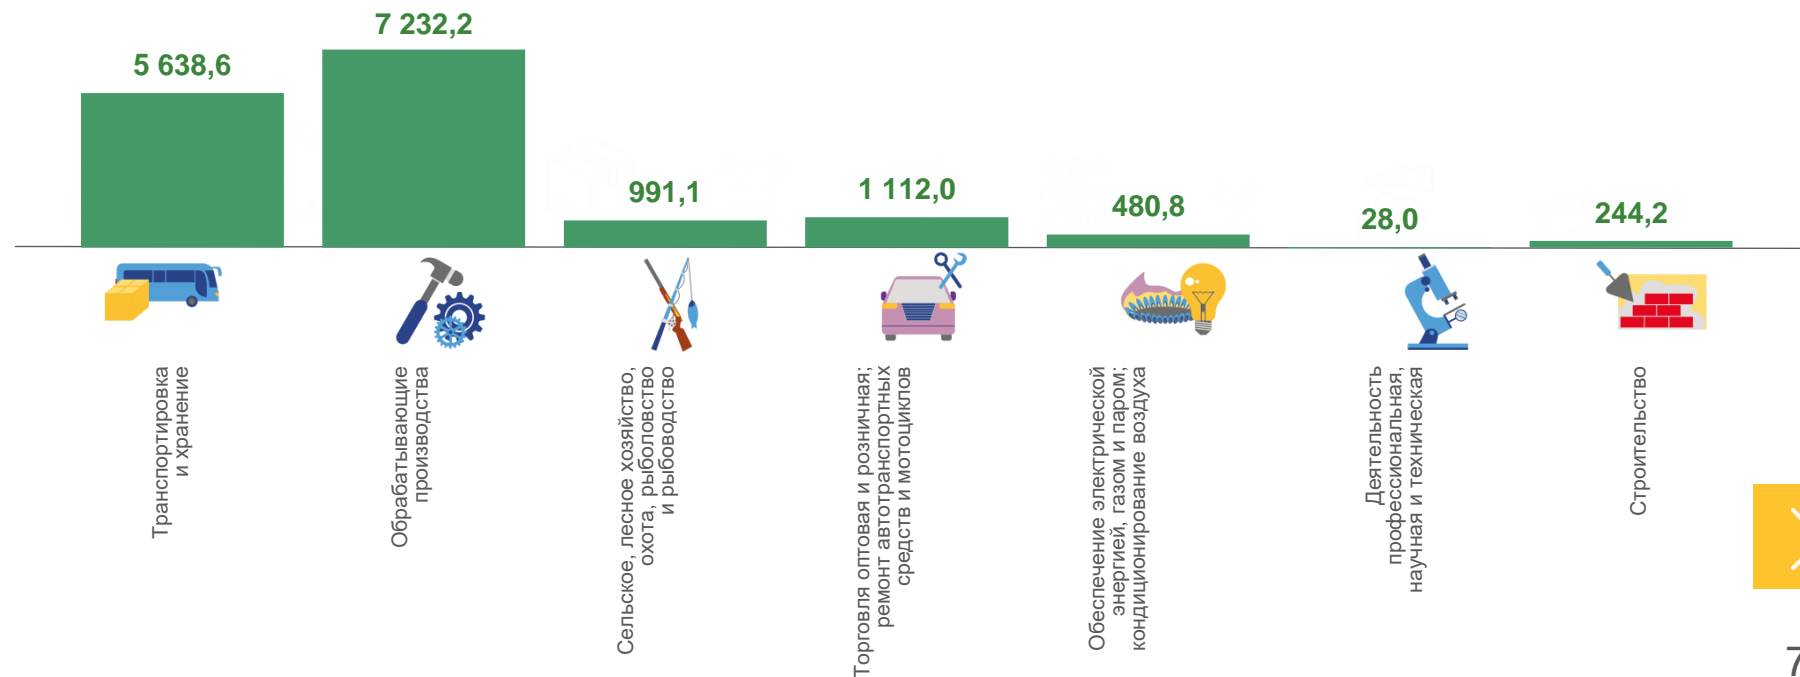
5 638,6
7 232,2
991,1
1 112,0
480,8
28,0
244,2

Транспортировка и хранение

Обрабатывающие производства

Сельское, лесное хозяйство, охота, рыболовство и рыбоводство

Торговля оптовая и розничная; ремонт автотранспортных средств и мотоциклов

Обеспечение электрической энергией, газом и паром; кондиционирование воздуха

Деятельность профессиональная, научная и техническая

Строительство

7